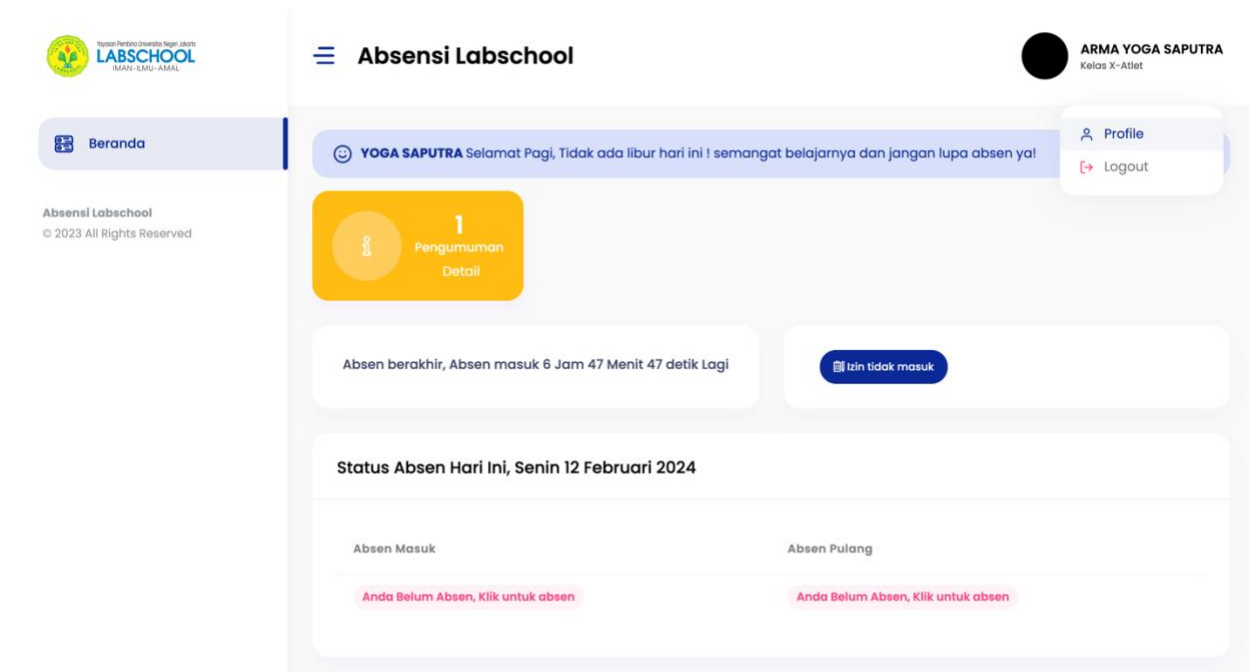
Yayasan Pembina Universitas Negeri Jakarta
LABSCHOOL
IMAN-ILMU-AMAL

Absensi Labschool

ARMA YOGA SAPUTRA
Kelas X-Atlet

Profile
Logout

Beranda

Absensi Labschool
© 2023 All Rights Reserved

YOGA SAPUTRA Selamat Pagi, Tidak ada libur hari ini ! semangat belajarnya dan jangan lupa absen ya!

1
Pengumuman
Detail

Absen berakhir, Absen masuk 6 Jam 47 Menit 47 detik Lagi

Izin tidak masuk

Status Absen Hari Ini, Senin 12 Februari 2024

| Absen Masuk | Absen Pulang |
|---|---|
| Anda Belum Absen, Klik untuk absen | Anda Belum Absen, Klik untuk absen |